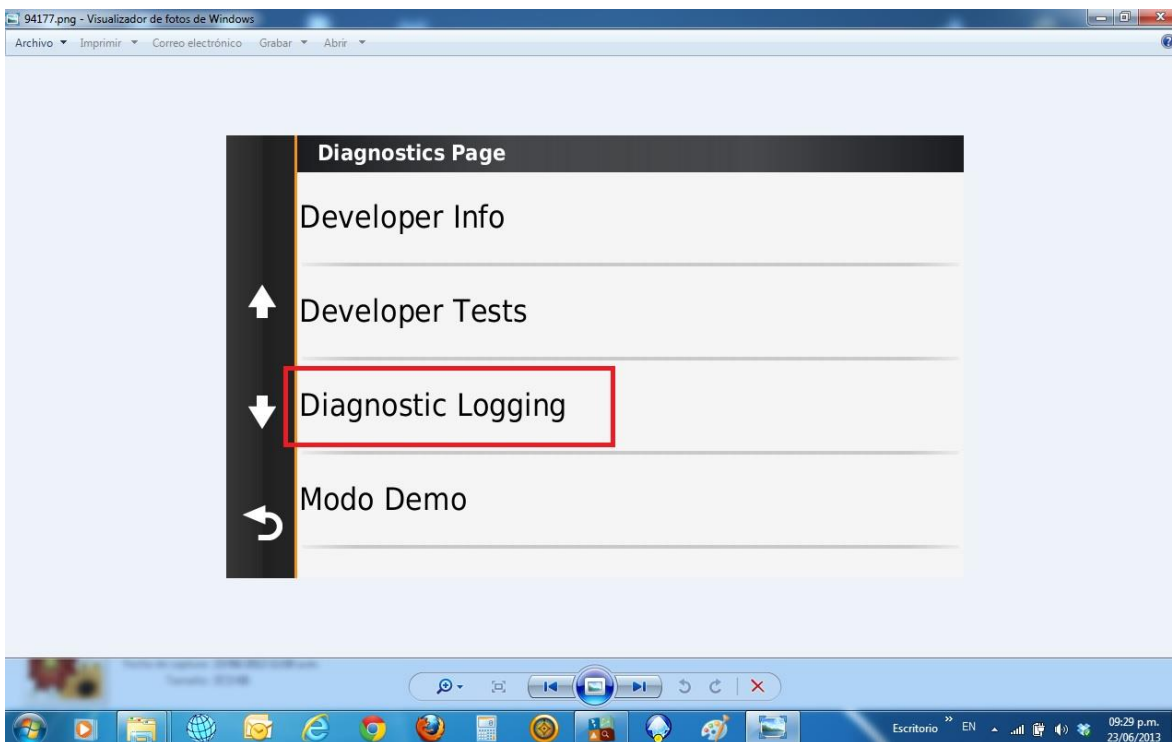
94177.png - Visualizador de fotos de Windows

Archivo ▾ Imprimir ▾ Correo electrónico Grabar ▾ Abrir ▾

Diagnostics Page

Developer Info

Developer Tests

Diagnostic Logging

Modo Demo

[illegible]

Escritorio EN 09:29 p.m. 23/06/2013